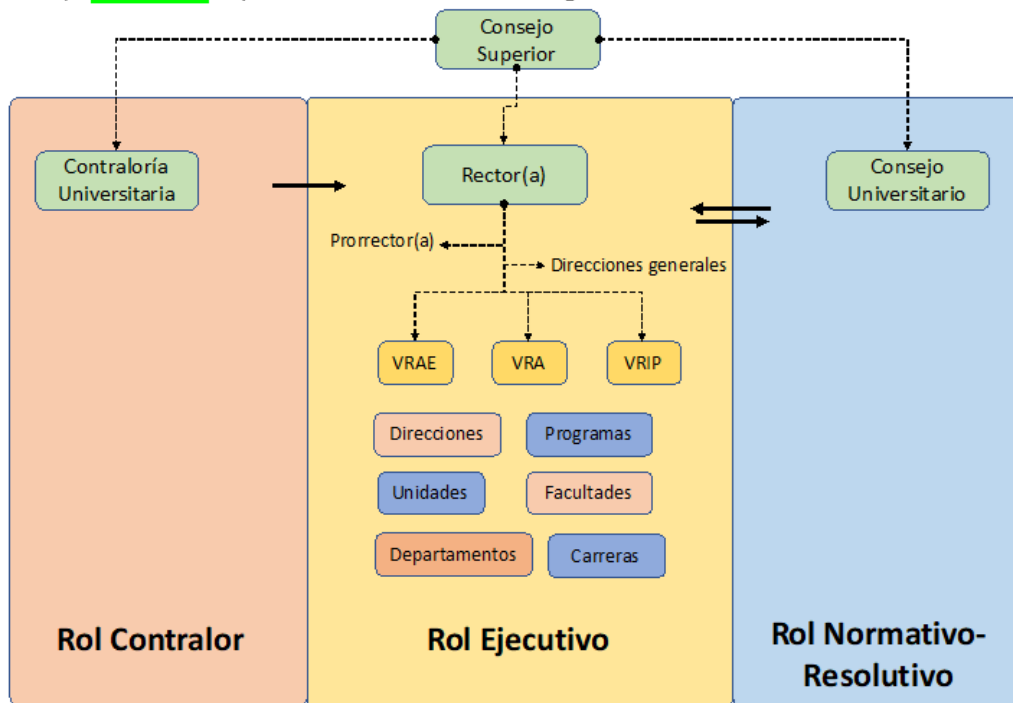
Consejo Superior

Contraloría Universitaria

Rector(a)

Consejo Universitario

Prorrector(a)

Direcciones generales

VRAE

VRA

VRIP

Direcciones

Programas

Unidades

Facultades

Departamentos

Carreras

Rol Contralor

Rol Ejecutivo

Rol Normativo-Resolutivo